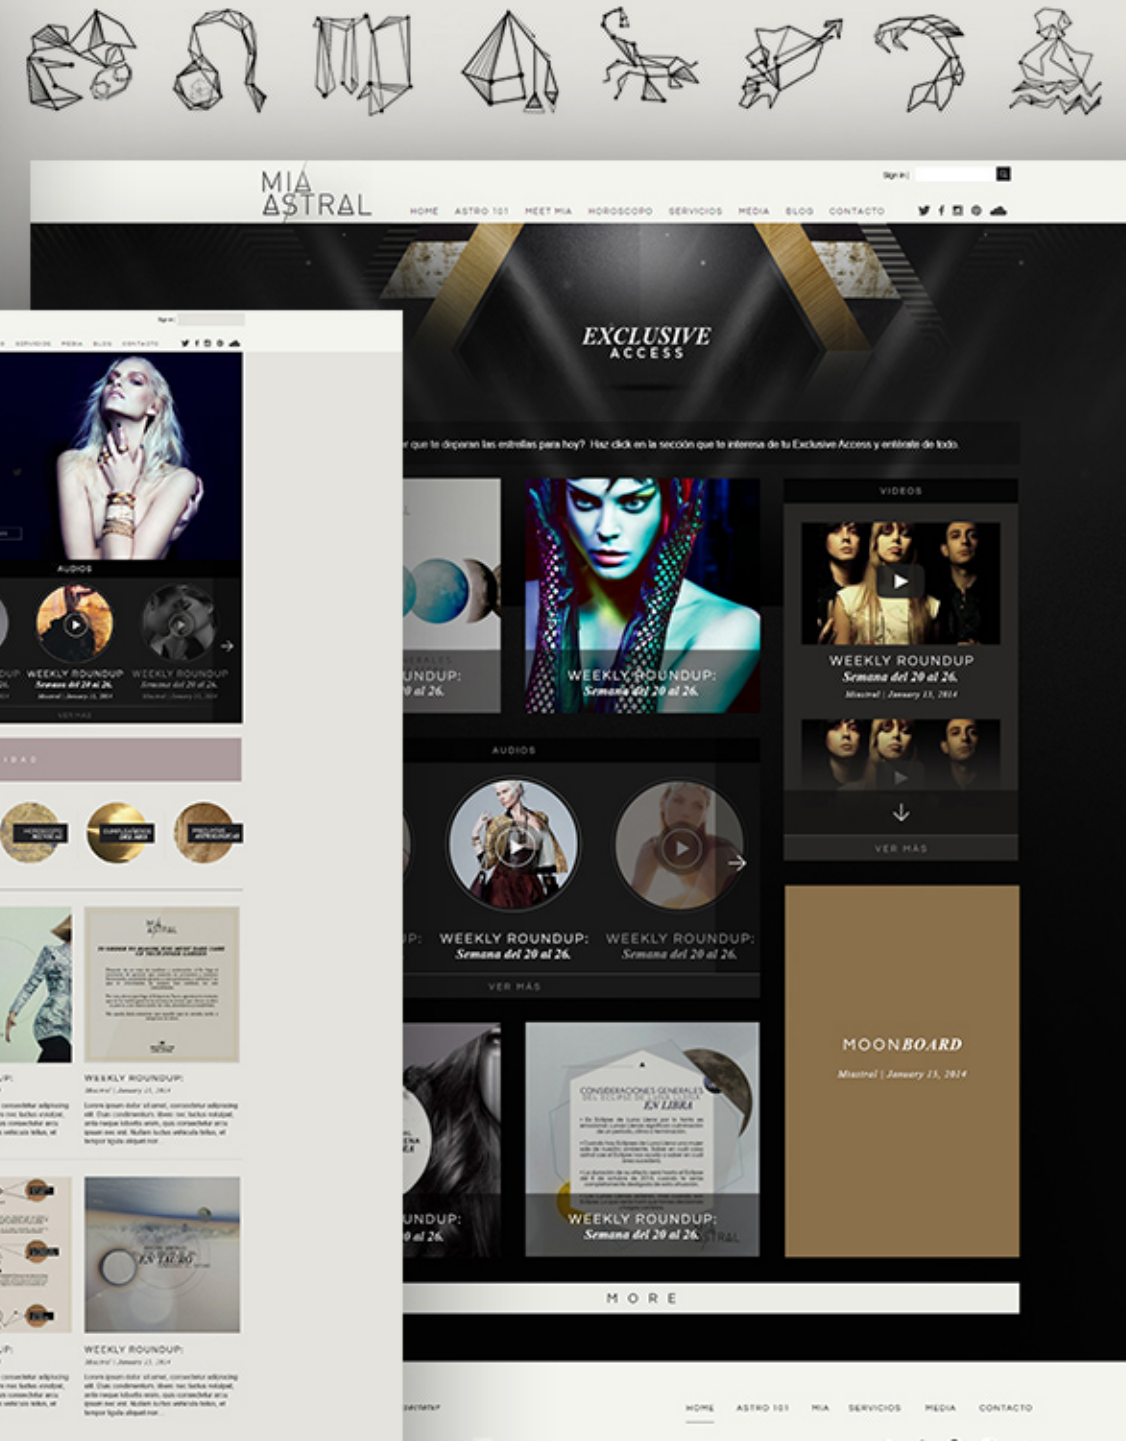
MIA ASTRAL

Sign in

HOME ASTRO 101 MEET MIA HOROSCOPO SERVICIOS MEDIA BLOG CONTACTO

EXCLUSIVE ACCESS

¿Qué te deparan las estrellas para hoy? Haz click en la sección que te interesa de tu Exclusive Access y entérate de todo.

UNDUP: 0 al 26.

WEEKLY ROUNDUP: Semana del 20 al 26.

VIDEOS

WEEKLY ROUNDUP
Semana del 20 al 26.
Miastral | January 15, 2014

VER MÁS

AUDIOS

P: WEEKLY ROUNDUP: Semana del 20 al 26. WEEKLY ROUNDUP: Semana del 20 al 26.

VER MÁS

MOONBOARD
Miastral | January 15, 2014

UNDUP: 0 al 26.

CONSIDERACIONES GENERALES DEL ECLIPSE DE LUNA LLENA EN LIBRA

WEEKLY ROUNDUP: Semana del 20 al 26.

MORE

SERVICIOS MEDIA BLOG CONTACTO

Sign in

AUDIOS

DUP WEEKLY ROUNDUP WEEKLY ROUNDUP
Semana del 20 al 26. Semana del 20 al 26.

VER MÁS

WEEKLY ROUNDUP:
Miastral | January 15, 2014

WEEKLY ROUNDUP:
Miastral | January 15, 2014

EN TAURO

HOME ASTRO 101 MIA SERVICIOS MEDIA CONTACTO